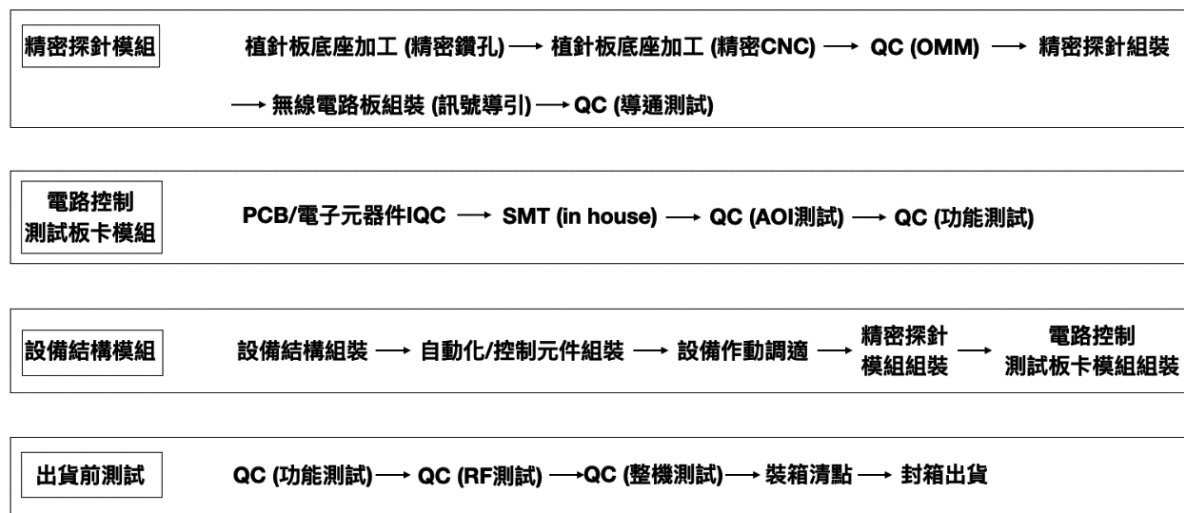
精密探針模組

植針板底座加工 (精密鑽孔) ⟶ 植針板底座加工 (精密CNC) ⟶ QC (OMM) ⟶ 精密探針組裝 ⟶ 無線電路板組裝 (訊號導引) ⟶ QC (導通測試)

電路控制測試板卡模組

PCB/電子元器件IQC ⟶ SMT (in house) ⟶ QC (AOI測試) ⟶ QC (功能測試)

設備結構模組

設備結構組裝 ⟶ 自動化/控制元件組裝 ⟶ 設備作動調適 ⟶ 精密探針模組組裝 ⟶ 電路控制測試板卡模組組裝

出貨前測試

QC (功能測試) ⟶ QC (RF測試) ⟶ QC (整機測試) ⟶ 裝箱清點 ⟶ 封箱出貨